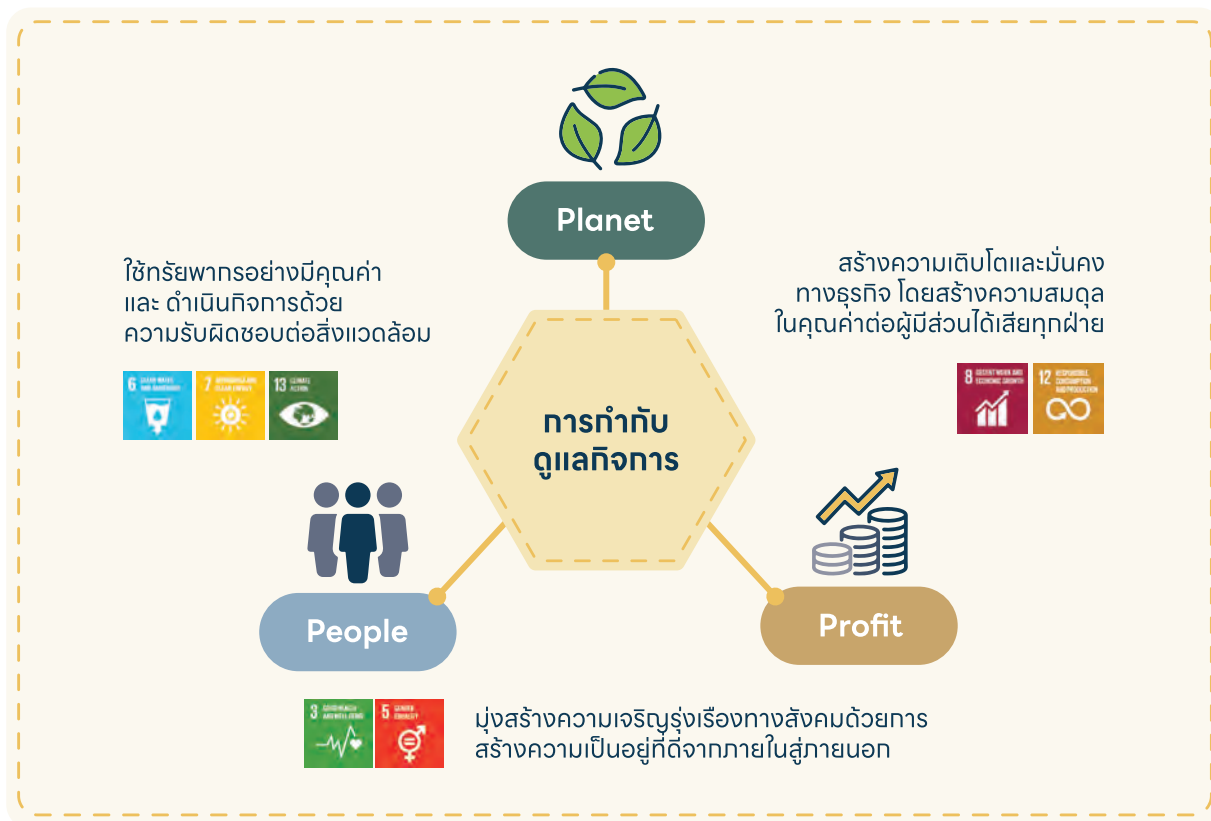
Planet

ใช้ทรัยพากรอย่างมีคุณค่า และ ดำเนินกิจการด้วย ความรับผิดชอบต่อสิ่งแวดล้อม

6 CLEAN WATER AND SANITATION
7 AFFORDABLE AND CLEAN ENERGY
13 CLIMATE ACTION

สร้างความเติบโตและมั่นคง ทางธุรกิจ โดยสร้างความสมดุล ในคุณค่าต่อผู้มีส่วนได้เสียทุกฝ่าย

8 DECENT WORK AND ECONOMIC GROWTH
12 RESPONSIBLE CONSUMPTION AND PRODUCTION

การกำกับ ดูแลกิจการ

People

Profit

3 GOOD HEALTH AND WELL-BEING
5 GENDER EQUALITY

มุ่งสร้างความเจริญรุ่งเรืองทางสังคมด้วยการ สร้างความเป็นอยู่ที่ดีจากภายในสู่ภายนอก